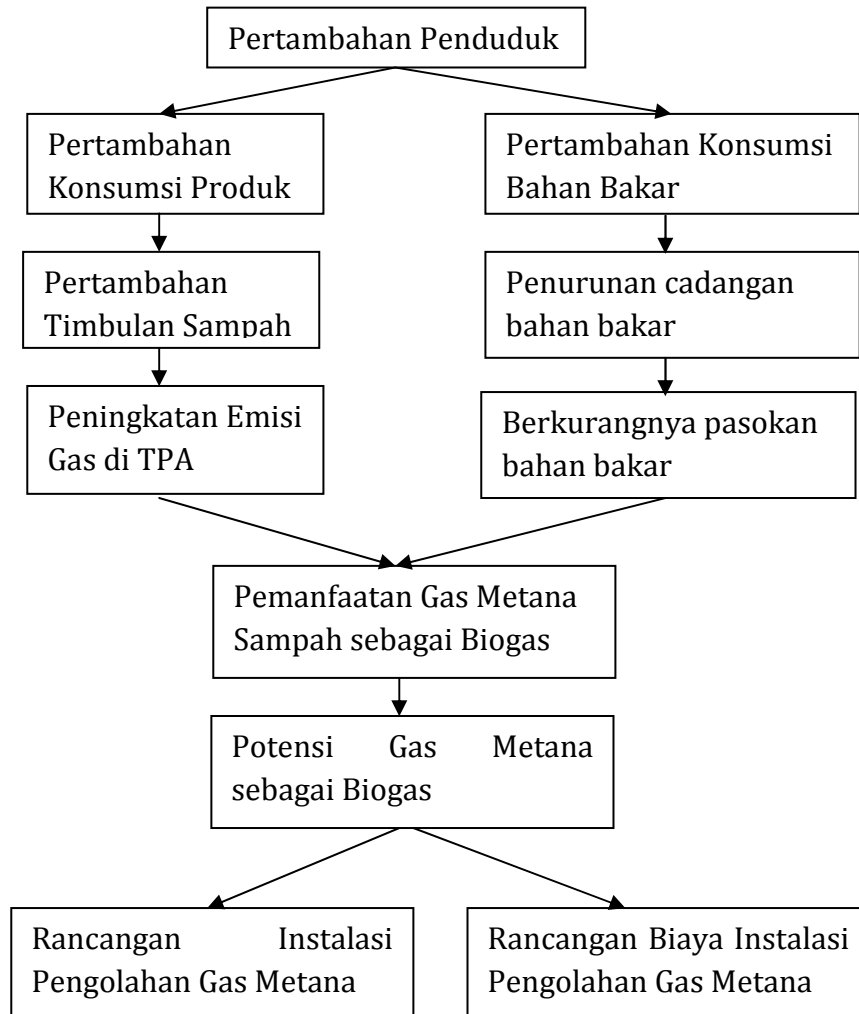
Pertambahan Penduduk

Pertambahan Konsumsi Produk

Pertambahan Konsumsi Bahan Bakar

Pertambahan Timbulan Sampah

Penurunan cadangan bahan bakar

Peningkatan Emisi Gas di TPA

Berkurangnya pasokan bahan bakar

Pemanfaatan Gas Metana Sampah sebagai Biogas

Potensi Gas Metana sebagai Biogas

Rancangan Instalasi Pengolahan Gas Metana

Rancangan Biaya Instalasi Pengolahan Gas Metana